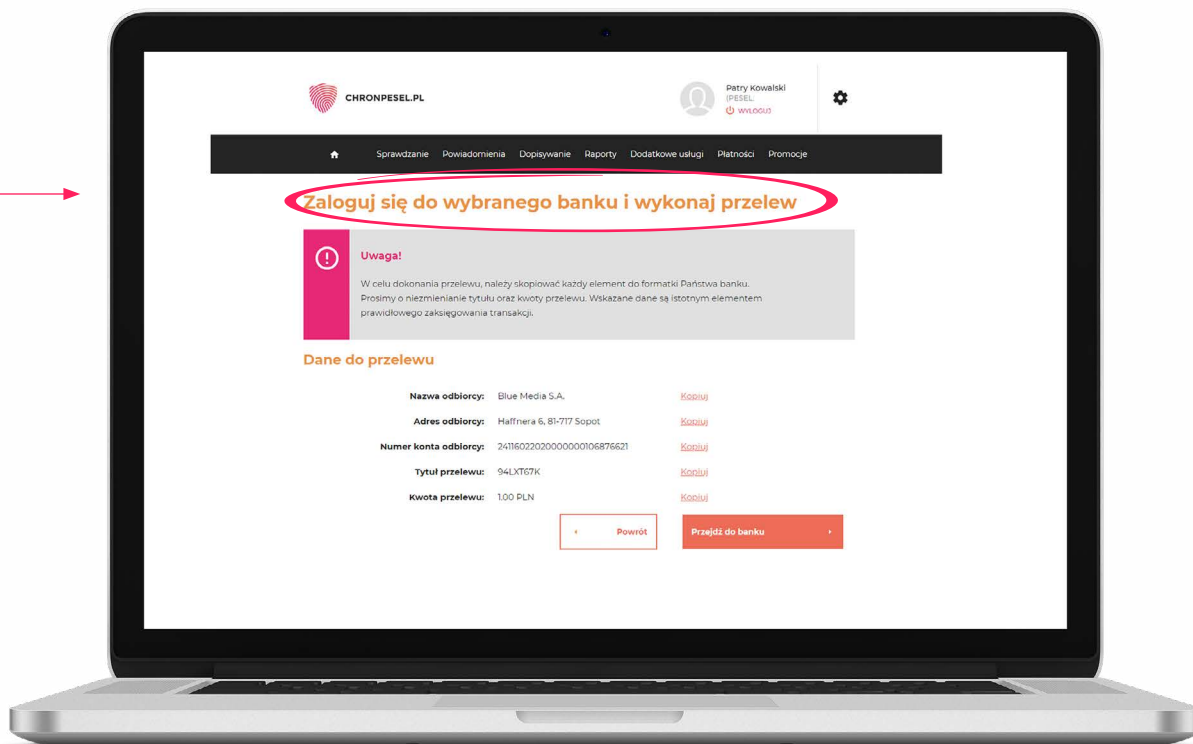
CHRONPESEL.PL

Patry Kowalski
(PESEL
WYLOGUJ

Sprawdzanie Powiadomienia Dopisywanie Raporty Dodatkowe usługi Płatności Promocje

Zaloguj się do wybranego banku i wykonaj przelew

Uwaga!

W celu dokonania przelewu, należy skopiować każdy element do formatki Państwa banku. Prosimy o niezmienianie tytułu oraz kwoty przelewu. Wskazane dane są istotnym elementem prawidłowego zaksięgowania transakcji.

Dane do przelewu

| | | |
|---|---|---|
| Nazwa odbiorcy: | Blue Media S.A. | Kopiuj |
| Adres odbiorcy: | Haffnera 6, 81-717 Sopot | Kopiuj |
| Numer konta odbiorcy: | 24116022020000000106876621 | Kopiuj |
| Tytuł przelewu: | 94LXT67K | Kopiuj |
| Kwota przelewu: | 1.00 PLN | Kopiuj |

Powrót

Przejdź do banku